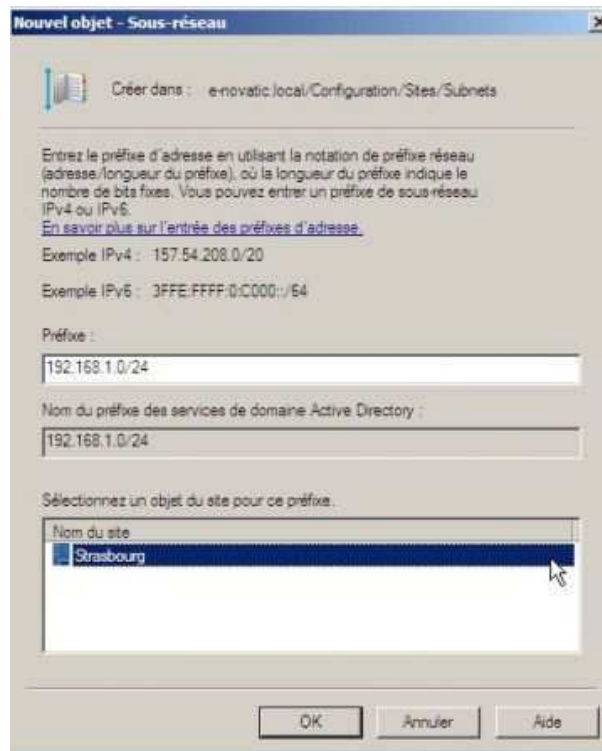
Nouvel objet - Sous-réseau

Créer dans : e-novatic.local/Configuration/Sites/Subnets

Entrez le préfixe d'adresse en utilisant la notation de préfixe réseau (adresse/longueur du préfixe), où la longueur du préfixe indique le nombre de bits fixes. Vous pouvez entrer un préfixe de sous-réseau IPv4 ou IPv6.
En savoir plus sur l'entrée des préfixes d'adresse.

Exemple IPv4 : 157.54.208.0/20

Exemple IPv6 : 3FFE:FFFF:0:C000::/64

Préfixe :

192.168.1.0/24

Nom du préfixe des services de domaine Active Directory :

192.168.1.0/24

Sélectionnez un objet du site pour ce préfixe.

Nom du site
Strasbourg

OK Annuler Aide